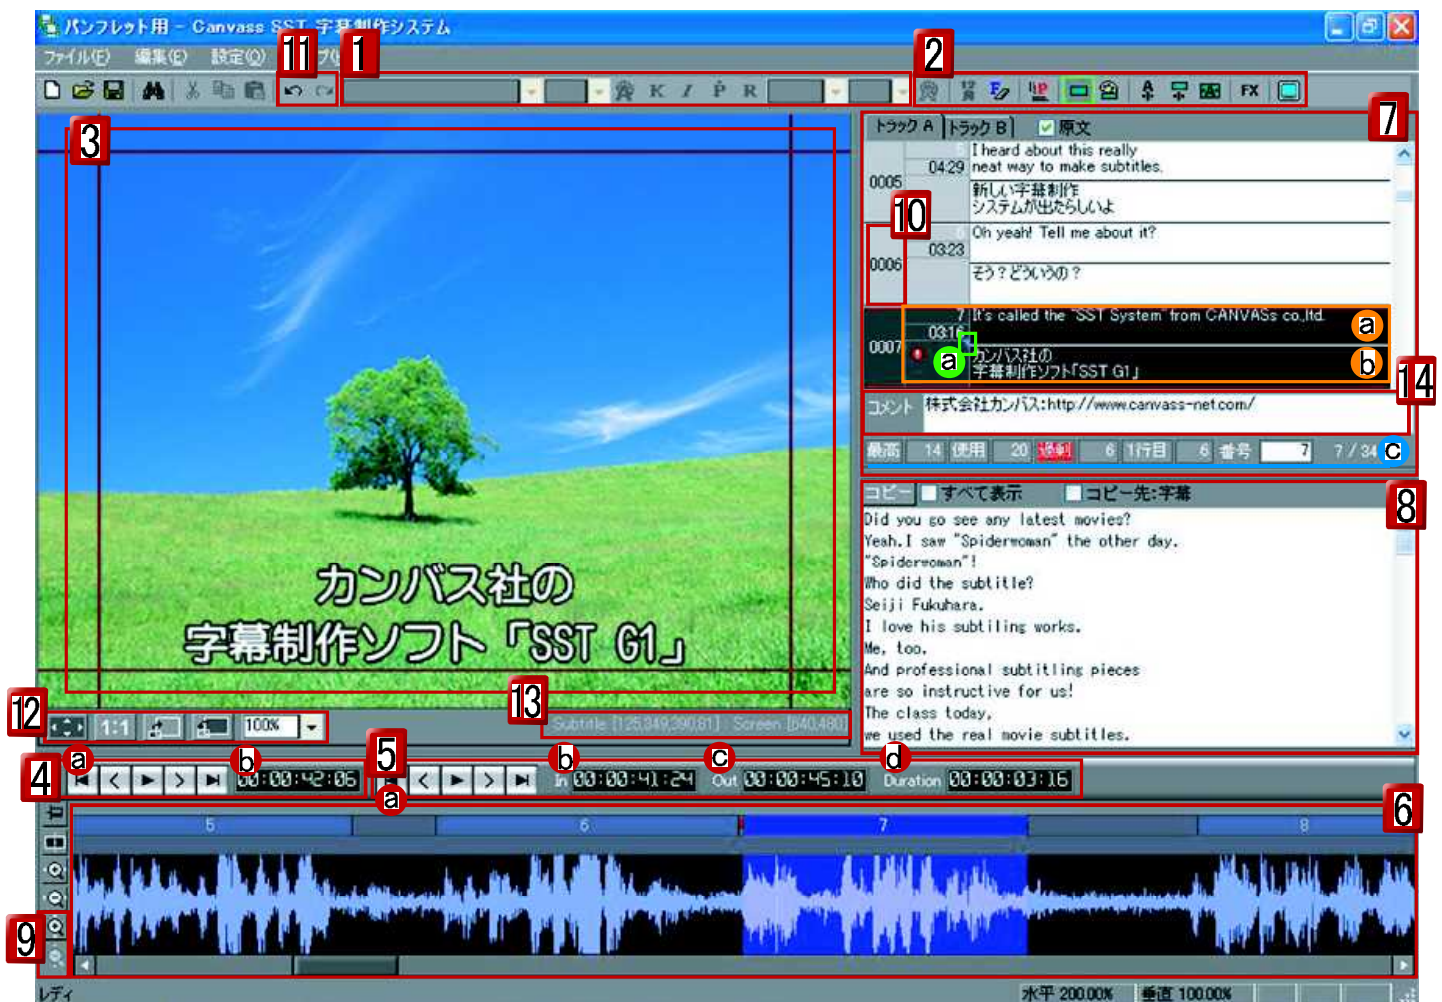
パンフレット用 - Canvass SST 字幕制作システム

ファイル(F) 編集(E) 設定(O) ブ

11 1 2

K I P R

FX

3

7

トラック A トラック B 原文

0005 04:29 I heard about this really neat way to make subtitles.
新しい字幕制作システムが出たらしいよ

10

0006 03:23 Oh yeah! Tell me about it?
そう?どういうの?

0007 7 03:16 It's called the "SST System" from CANVASs co.,ltd.
カンバス社の字幕制作ソフト「SST G1」

a b a

14

コメント 株式会社カンバス:http://www.canvass-net.com/

最高 14 使用 20 超制 6 1行目 6 番号 7 7 / 34 c

8

コピー すべて表示 コピー先:字幕

Did you go see any latest movies?
Yeah.I saw "Spiderwoman" the other day.
"Spiderwoman"!
Who did the subtitle?
Seiji Fukuhara.
I love his subtitling works.
Me, too.
And professional subtitling pieces
are so instructive for us!
The class today,
we used the real movie subtitles.

カンバス社の
字幕制作ソフト「SST G1」

12 1:1 100%

13 Subtitle [125,349,390,81] Screen [640,480]

4 a b 00:00:42:05 5 b In 00:00:41:24 c Out 00:00:45:10 d Duration 00:00:03:16

a

6

5 6 7 8

9

レディ 水平 200.00% 垂直 100.00%